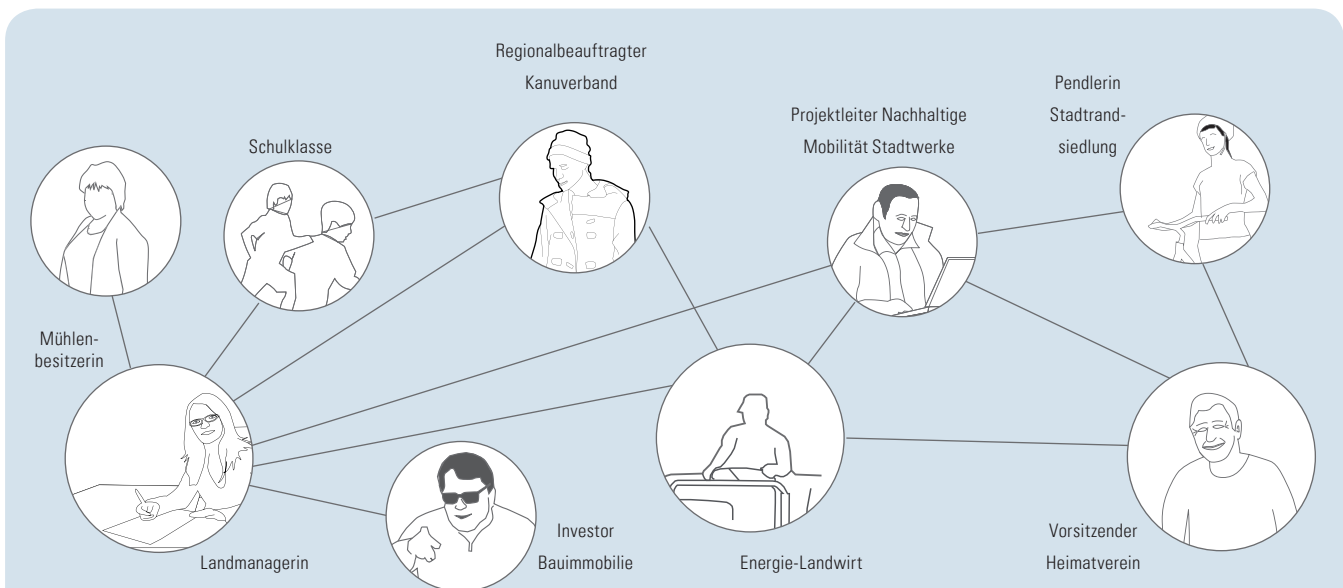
Regionalbeauftragter Kanuverband

Schulklasse

Projektleiter Nachhaltige Mobilität Stadtwerke

Pendlerin Stadtrandsiedlung

Mühlenbesitzerin

Landmanagerin

Investor Bauimmobilie

Energie-Landwirt

Vorsitzender Heimatverein